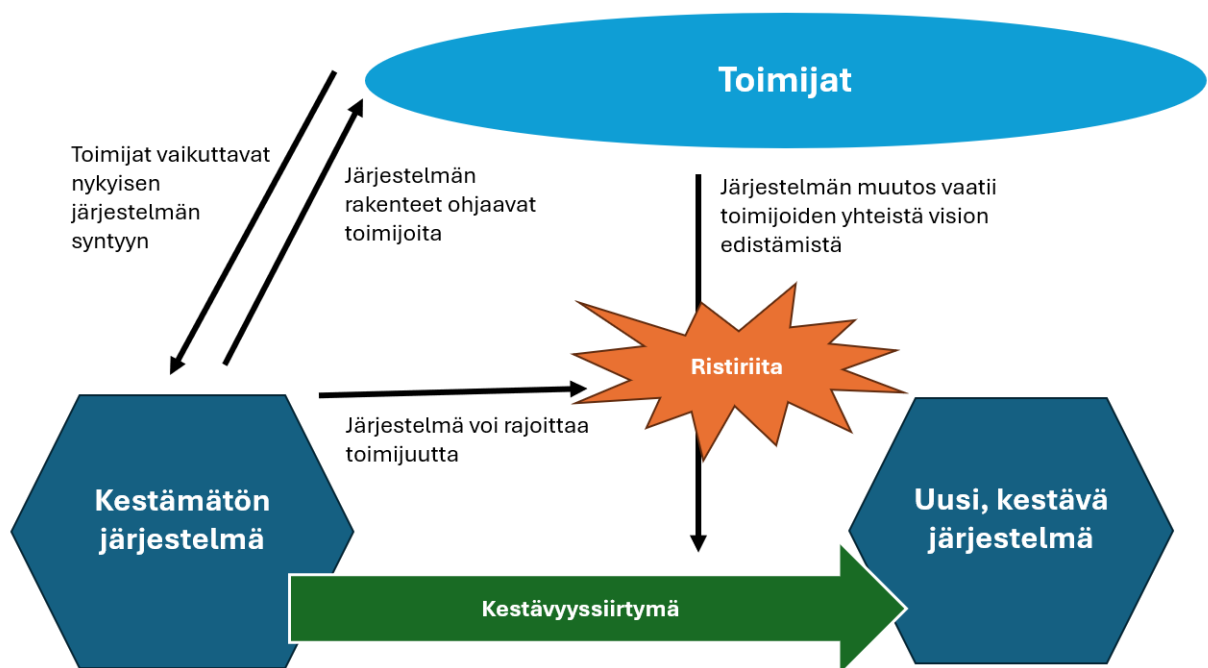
Toimijat

Toimijat vaikuttavat nykyisen järjestelmän syntyyn

Järjestelmän rakenteet ohjaavat toimijoita

Järjestelmän muutos vaatii toimijoiden yhteistä vision edistämistä

Ristiriita

Järjestelmä voi rajoittaa toimijuutta

Kestämätön järjestelmä

Uusi, kestävä järjestelmä

Kestävyyssiirtymä